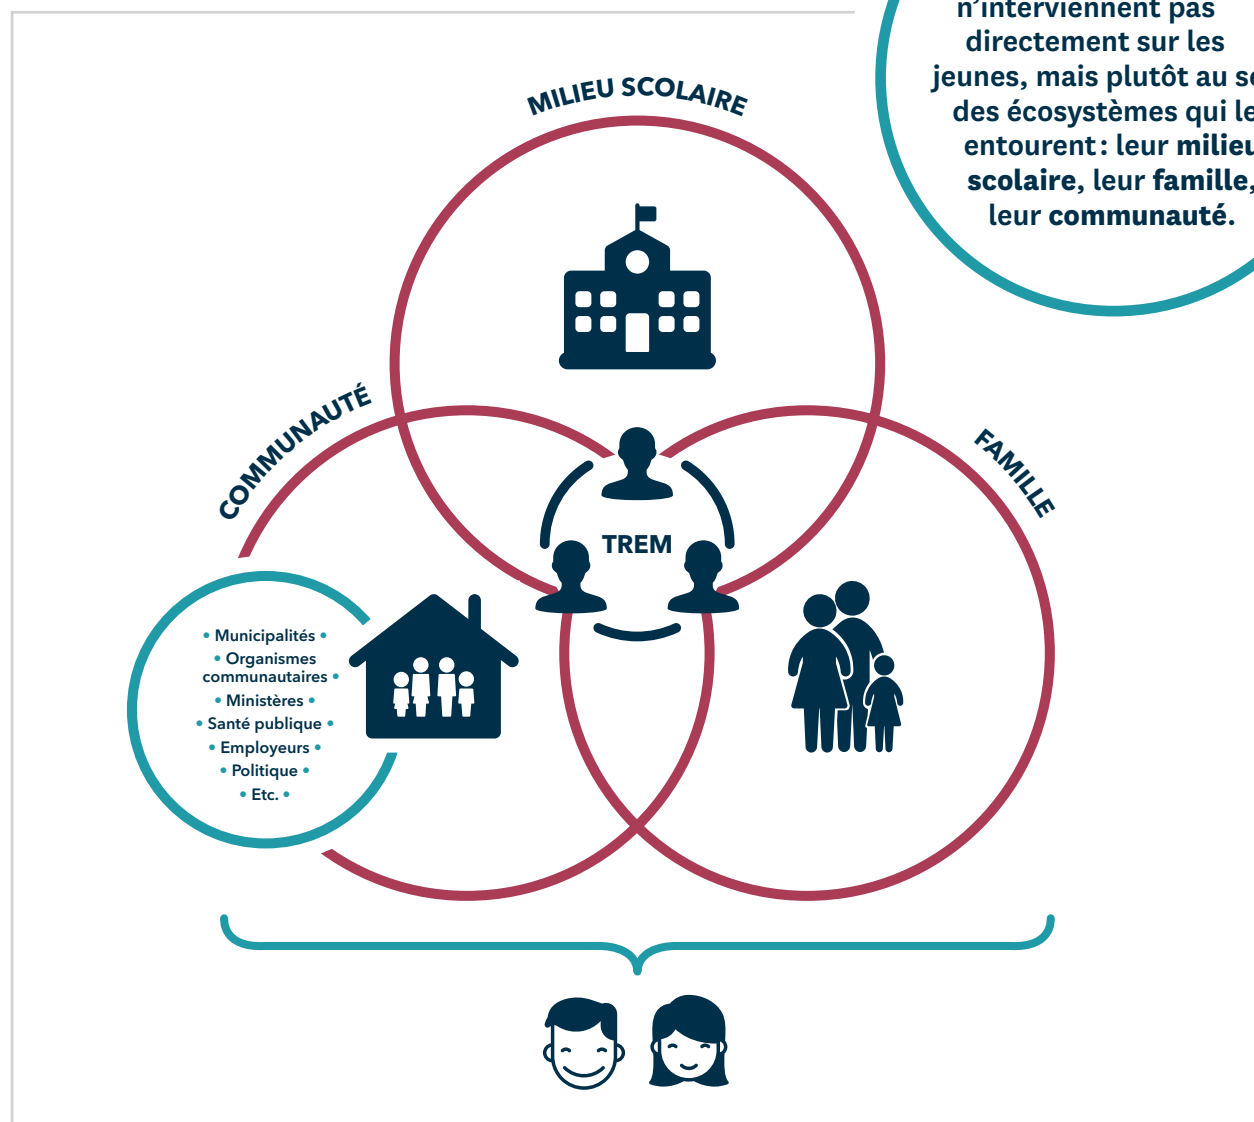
n'interviennent pas directement sur les jeunes, mais plutôt au se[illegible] des écosystèmes qui le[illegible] entourent : leur **milieu** **scolaire**, leur **famille**, leur **communauté**.

MILIEU SCOLAIRE

COMMUNAUTÉ

FAMILLE

TREM

• Municipalités •
• Organismes communautaires •
• Ministères •
• Santé publique •
• Employeurs •
• Politique •
• Etc. •